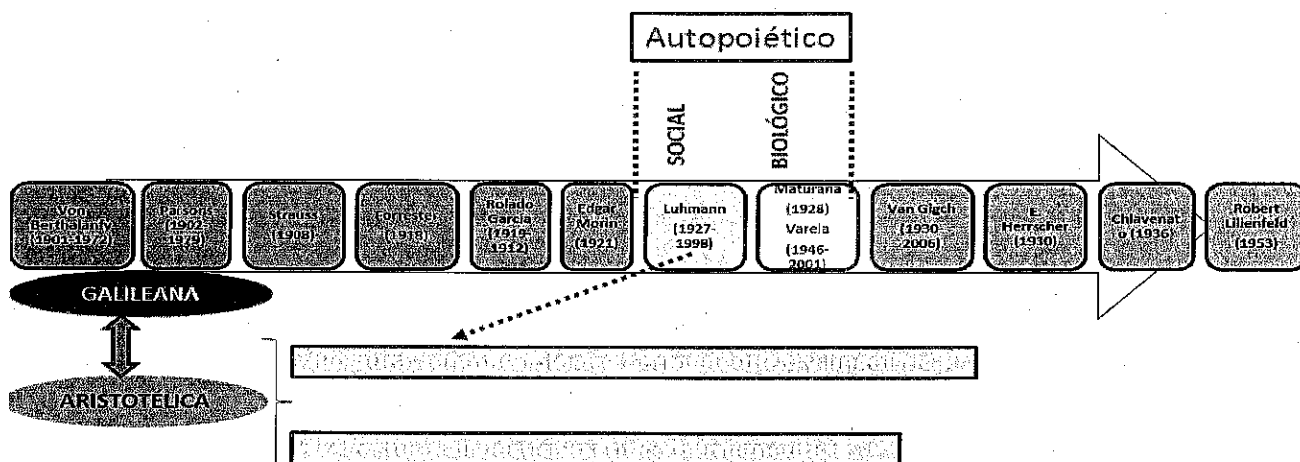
Autopoiético

SOCIAL

BIOLÓGICO

Von Berthalanfy (1901-1972)

Parsons (1902-1979)

Strauss (1908)

Forrester (1918)

Rolado Garcia (1919-1912)

Edgar Morin (1921)

Luhmann (1927-1998)

Maturana (1928) Varela (1946-2001)

Van Gigch (1930-2006)

E. Herrscher (1930)

Chiavenato (1936)

Robert Lilienfeld (1953)

GALILEANA

ARISTOTELICA

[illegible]

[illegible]